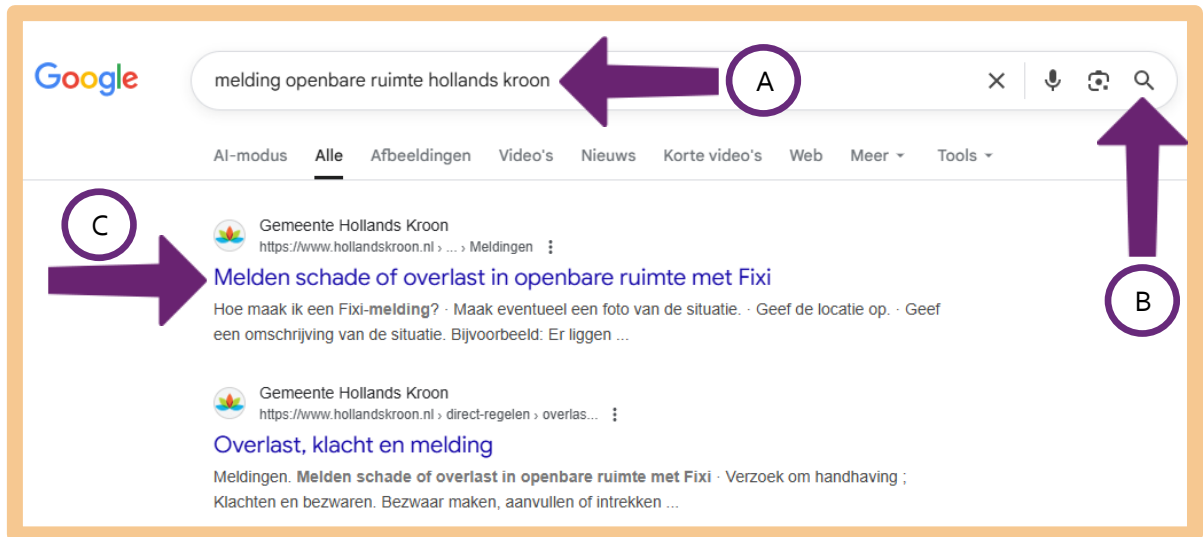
Google

melding openbare ruimte hollands kroon

A

AI-modus Alle Afbeeldingen Video's Nieuws Korte video's Web Meer Tools

C

B

Gemeente Hollands Kroon
https://www.hollandskroon.nl › ... › Meldingen

Melden schade of overlast in openbare ruimte met Fixi

Hoe maak ik een Fixi-melding? · Maak eventueel een foto van de situatie. · Geef de locatie op. · Geef een omschrijving van de situatie. Bijvoorbeeld: Er liggen ...

Gemeente Hollands Kroon
https://www.hollandskroon.nl › direct-regelen › overlas...

Overlast, klacht en melding

Meldingen. Melden schade of overlast in openbare ruimte met Fixi · Verzoek om handhaving ; Klachten en bezwaren. Bezwaar maken, aanvullen of intrekken ...